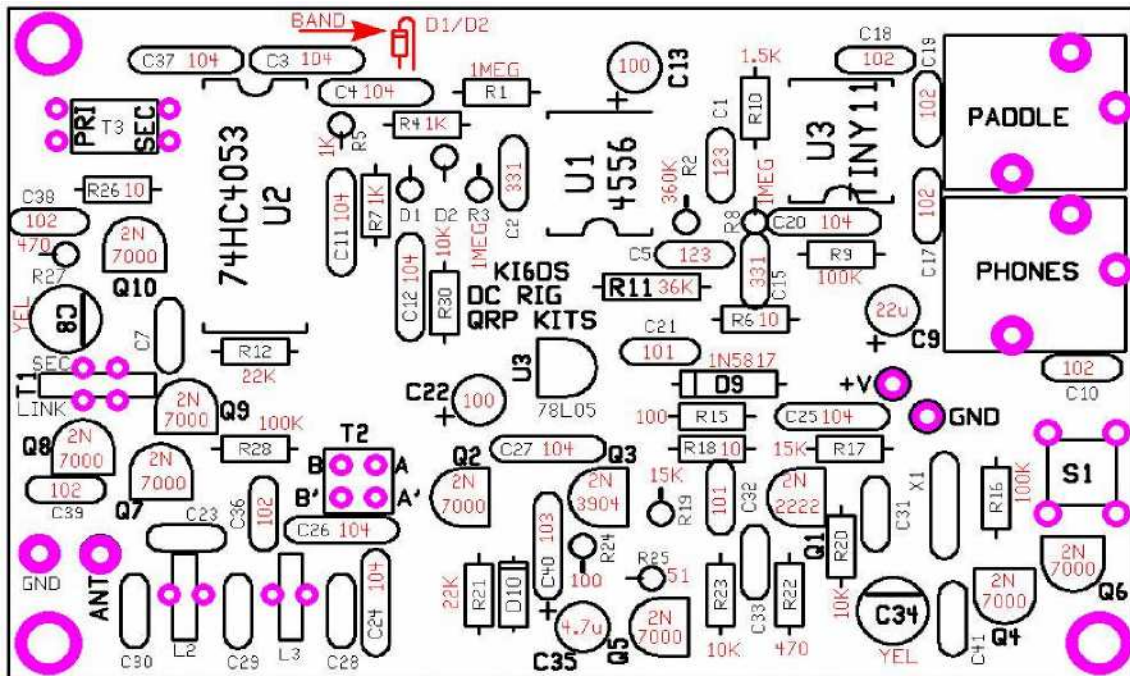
BAND
D1/D2
C37 104
C3 104
C4 104
1MEG
R1
100
C13
1.5K
C18
102
C19
PADDLE
PRI
T3
SEC
4053
74HC4053
U2
R4 1K
1K
R5
331
U1
4556
C1
123
R10
U3
TINY11
102
C38
R26 10
C11 104
R7 1K
D1
D2
R3
C2
360K
R2
1MEG
R8
C20 104
102
102
470
2N
7000
10K
1MEG
C5
123
R9
100K
C17
PHONES
R27
Q10
YEL
C8
C7
C12 104
R30
KI6DS
DC RIG
QRP KITS
R11 36K
331
C15
R6 10
22u
C9
R12
22K
C21
101
U3
1N5817
D9
SEC
T1
LINK
2N
7000
Q9
C22
100
78L05
+V
GND
100
R15
C25 104
102
C10
100K
T2
R28
B
A
B'
A'
Q2
C27 104
Q3
R18 10
15K
R17
Q8
2N
7000
2N
7000
102
C39
Q7
2N
7000
2N
3904
15K
R19
101
C32
2N
2222
C31
X1
R16
100K
S1
C23
C36
102
C26 104
103
C40
D10
R21
22K
R24
100
R25
51
R23
10K
C33
R22
470
Q1
R20
10K
C34
YEL
2N
7000
Q4
C41
2N
7000
Q6
GND
ANT
L2
L3
C30
C29
C28
C24 104
4.7u
C35
Q5
2N
7000